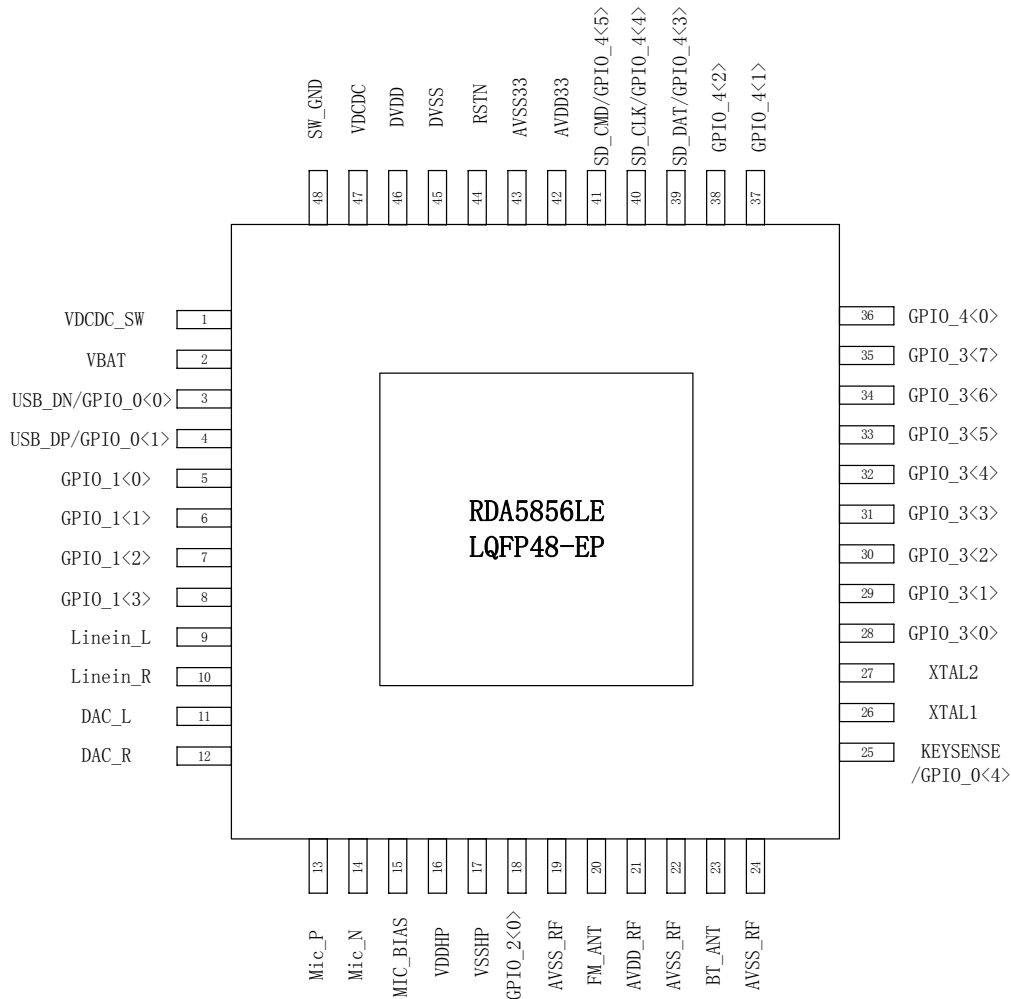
SW_GND 48
VDCDC 47
DVDD 46
DVSS 45
RSTN 44
AVSS33 43
AVDD33 42
SD_CMD/GPIO_4<5> 41
SD_CLK/GPIO_4<4> 40
SD_DAT/GPIO_4<3> 39
GPIO_4<2> 38
GPIO_4<1> 37

VDCDC_SW 1
VBAT 2
USB_DN/GPIO_0<0> 3
USB_DP/GPIO_0<1> 4
GPIO_1<0> 5
GPIO_1<1> 6
GPIO_1<2> 7
GPIO_1<3> 8
Linein_L 9
Linein_R 10
DAC_L 11
DAC_R 12

RDA5856LE
LQFP48-EP

36 GPIO_4<0>
35 GPIO_3<7>
34 GPIO_3<6>
33 GPIO_3<5>
32 GPIO_3<4>
31 GPIO_3<3>
30 GPIO_3<2>
29 GPIO_3<1>
28 GPIO_3<0>
27 XTAL2
26 XTAL1
25 KEYSENSE /GPIO_0<4>

13 Mic_P
14 Mic_N
15 MIC_BIAS
16 VDDHP
17 VSSHP
18 GPIO_2<0>
19 AVSS_RF
20 FM_ANT
21 AVDD_RF
22 AVSS_RF
23 BT_ANT
24 AVSS_RF